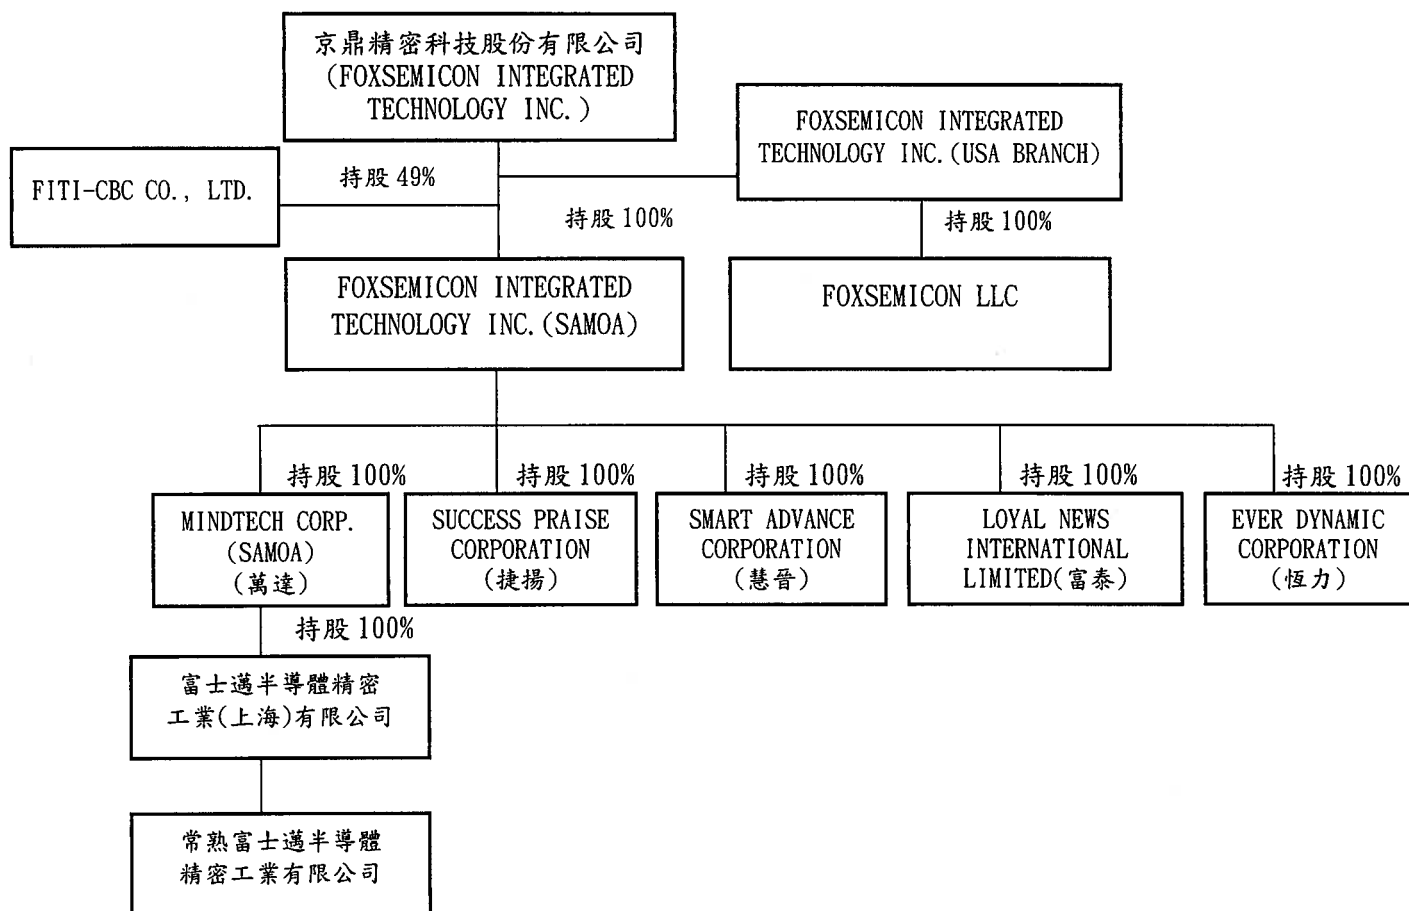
京鼎精密科技股份有限公司
(FOXSEMICON INTEGRATED TECHNOLOGY INC.)

FOXSEMICON INTEGRATED TECHNOLOGY INC.(USA BRANCH)

FITI-CBC CO., LTD.

持股 49%

持股 100%

持股 100%

FOXSEMICON INTEGRATED TECHNOLOGY INC.(SAMOA)

FOXSEMICON LLC

持股 100%

持股 100%

持股 100%

持股 100%

持股 100%

MINDTECH CORP. (SAMOA) (萬達)

SUCCESS PRAISE CORPORATION (捷揚)

SMART ADVANCE CORPORATION (慧晉)

LOYAL NEWS INTERNATIONAL LIMITED(富泰)

EVER DYNAMIC CORPORATION (恆力)

持股 100%

富士邁半導體精密工業(上海)有限公司

常熟富士邁半導體精密工業有限公司